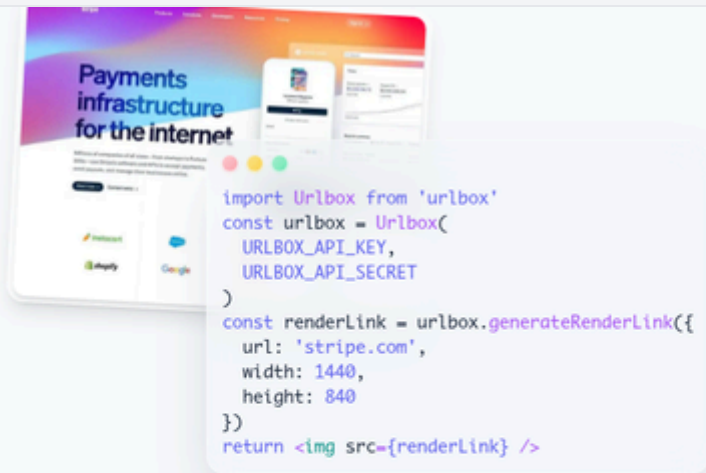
Payments infrastructure for the internet

Google

import Urlbox from 'urlbox'
const urlbox = Urlbox(
  URLBOX_API_KEY,
  URLBOX_API_SECRET
)
const renderLink = urlbox.generateRenderLink({
  url: 'stripe.com',
  width: 1440,
  height: 840
})
return <img src={renderLink} />